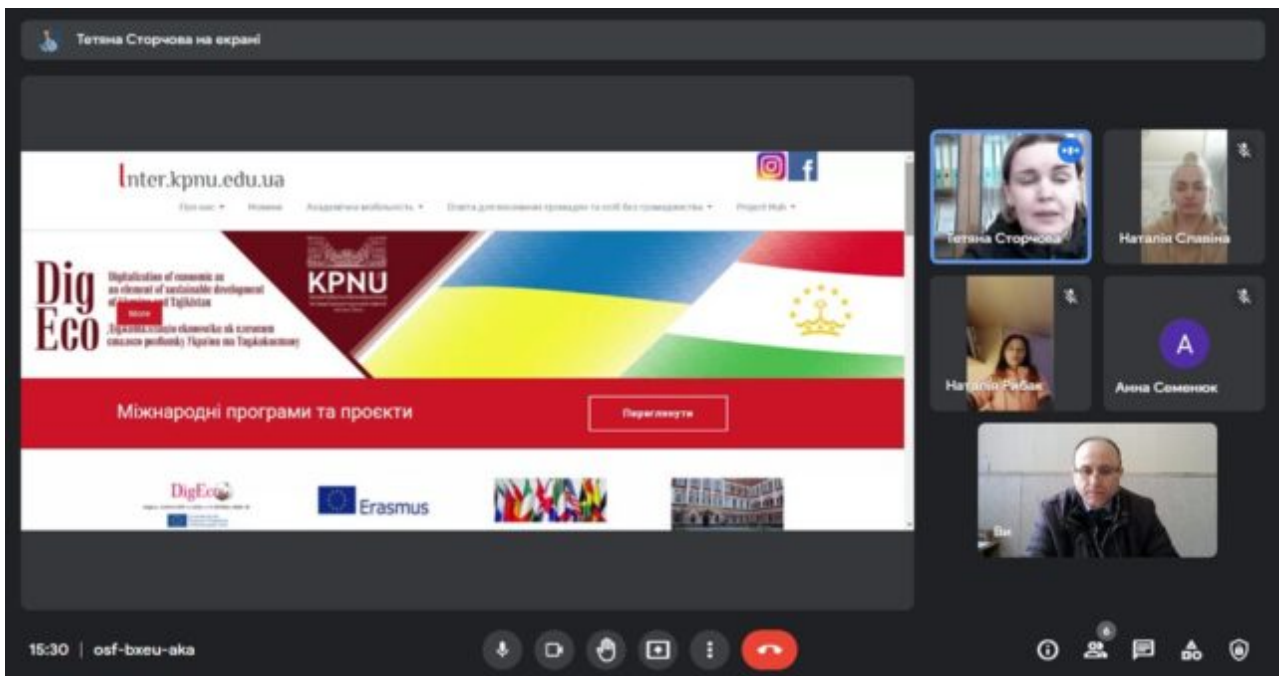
Тетяна Сторчова на екрані

Inter.kpnu.edu.ua

Про нас ▾ Новини Академічна мобільність ▾ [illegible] ▾ Project Hub ▾

Dig Eco

Digitalization of economic as an element of sustainable development of Ukraine and Tajikistan

More

Діджиталізація економіки як елемент сталого розвитку України та Таджикистану

KPNU

Міжнародні програми та проєкти

Переглянути

DigEco

Erasmus

Тетяна Сторчова

Наталія Славіна

Наталія Рибак

A

Анна Семенюк

Ви

15:30 | osf-bxeu-aka

6